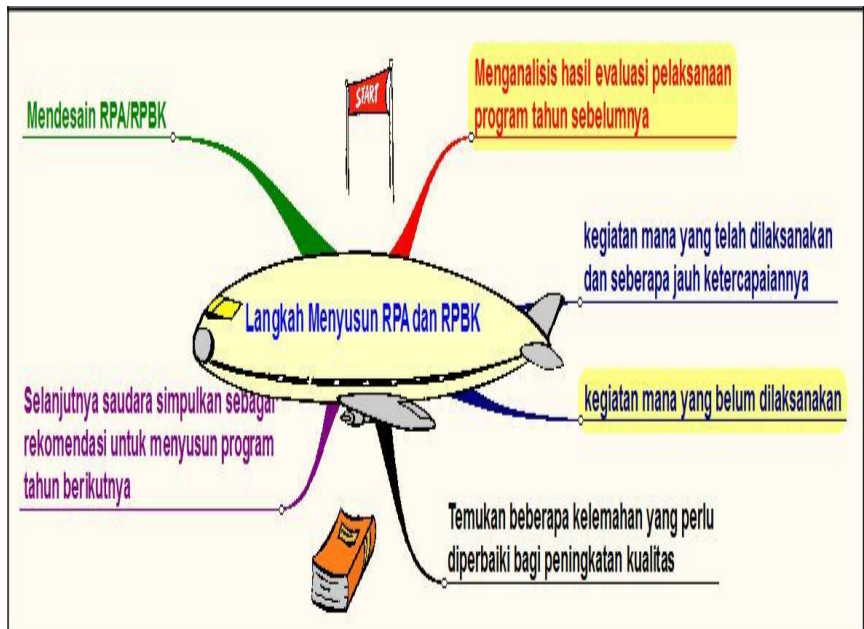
START

Mendesain RPA/RPBK

Menganalisis hasil evaluasi pelaksanaan program tahun sebelumnya

kegiatan mana yang telah dilaksanakan dan seberapa jauh ketercapaiannya

Langkah Menyusun RPA dan RPBK

kegiatan mana yang belum dilaksanakan

Selanjutnya saudara simpulkan sebagai rekomendasi untuk menyusun program tahun berikutnya

Temukan beberapa kelemahan yang perlu diperbaiki bagi peningkatan kualitas